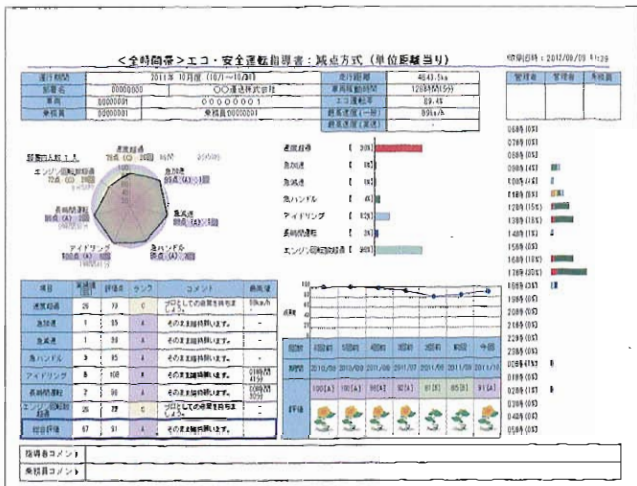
<全時間帯>エコ・安全運転指導書：減点方式（単位距離当り）

印刷日時：2012/09/20 11:29

| 運行期間 | 2011年 10月度（10/1～10/31） | 走行距離 | 4643.5km |
|---|---|---|---|
| 部署名 | 00000000 ○○運送株式会社 | 車両稼動時間 | 120時間(5分) |
| 車両 | 00000001 00000001 | エコ運転率 | 89.4% |
| 乗務員 | 00000001 乗務員00000001 | 最高速度（一般） | 89km/h |
| | | 最高速度（高速） | |

| 管理者 | 管理者 | 乗務員 |
|---|---|---|
| | | |

総合評価 1.1

速度超過 [ 26%]
急加速 [ 1%]
急減速 [ 1%]
急ハンドル [ 0%]
アイドリング [ 12%]
長時間運転 [ 3%]
エンジン回転超過 [ 26%]

| 項目 | 減点 | 評価点 | ランク | コメント | 最高値 |
|---|---|---|---|---|---|
| 速度超過 | 26 | 73 | C | プロとしての自覚を持ちましょう。 | 89km/h |
| 急加速 | 1 | 99 | A | そのまま維持願います。 | - |
| 急減速 | 1 | 99 | A | そのまま維持願います。 | - |
| 急ハンドル | 0 | 100 | A | そのまま維持願います。 | - |
| アイドリング | 8 | 100 | A | そのまま維持願います。 | |
| 長時間運転 | 3 | 96 | A | そのまま維持願います。 | |
| エンジン回転超過 | 26 | 73 | C | プロとしての自覚を持ちましょう。 | |
| 総合評価 | 67 | 91 | A | そのまま維持願います。 | |

| 期間 | 6回前 | 5回前 | 4回前 | 3回前 | 2回前 | 前回 | 今回 |
|---|---|---|---|---|---|---|---|
| 期間 | 2010/09 | 2010/09 | 2011/06 | 2011/07 | 2011/08 | 2011/09 | 2011/10 |
| | 100[A] | 100[A] | 90[A] | 92[A] | 91[A] | 85[B] | 91[A] |
| 評価 | | | | | | | |

05時 06時 07時 08時 09時 10時 11時 12時 13時 14時 15時 16時 17時 18時 19時 20時 21時 22時 23時 00時 01時 02時 03時 04時

指導者コメント
乗務員コメント